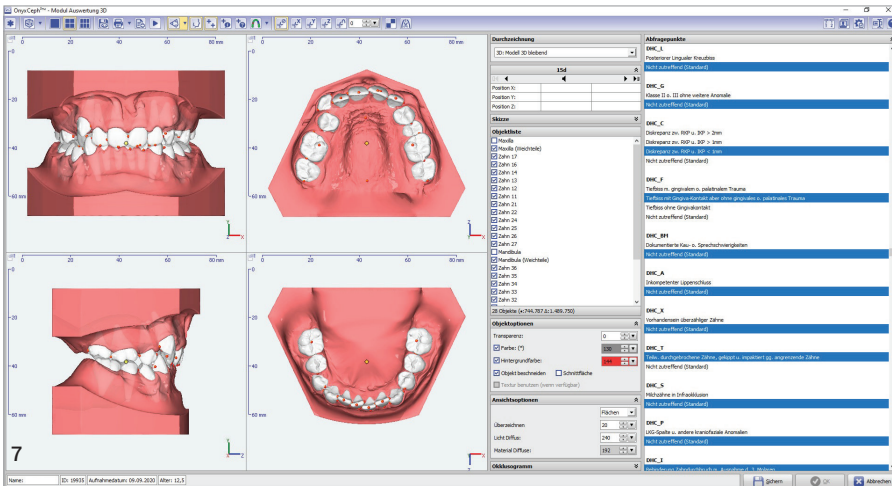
OnyxCeph³™ - Modul Auswertung 3D

0 20 40 60 80 mm

20

40

60 mm

7

Durchzeichnung

3D: Modell 3D bleibend

15d

Position X:
Position Y:
Position Z:

Skizze

Objektliste

Maxilla
Maxilla (Weichteile)
Zahn 17
Zahn 16
Zahn 15
Zahn 14
Zahn 13
Zahn 12
Zahn 11
Zahn 21
Zahn 22
Zahn 23
Zahn 24
Zahn 25
Zahn 26
Zahn 27
Mandibula
Mandibula (Weichteile)
Zahn 36
Zahn 35
Zahn 34
Zahn 33
Zahn 32

28 Objekte (x:744.787.d:1.489.750)

Objektoptionen

Transparenz: 0
Farbe: (*) 130
Hintergrundfarbe: 144
Objekt beschneiden
Schnittfläche
Textur benutzen (wenn verfügbar)

Ansichtsoptionen

Flächen
Überzeichnen 20
Licht Diffus: 240
Material Diffuse: 192

Okklusogramm

Abfragepunkte

DHC_L
Posteriorer Lingualer Kreuzbiss
Nicht zutreffend (Standard)

DHC_G
Klasse II o. III ohne weitere Anomalie
Nicht zutreffend (Standard)

DHC_C
Diskrepanz zw. RKP u. IKP > 2mm
Diskrepanz zw. RKP u. IKP > 1mm
Diskrepanz zw. RKP u. IKP < 1mm
Nicht zutreffend (Standard)

DHC_F
Tiefbiss m. gingivalem o. palatinalem Trauma
Tiefbiss mit Gingiva-Kontakt aber ohne gingivales o. palatinales Trauma
Tiefbiss ohne Gingivakontakt
Nicht zutreffend (Standard)

DHC_BH
Dokumentierte Kau- o. Sprechschwierigkeiten
Nicht zutreffend (Standard)

DHC_A
Inkompetenter Lippenschluss
Nicht zutreffend (Standard)

DHC_X
Vorhandensein überzähliger Zähne
Nicht zutreffend (Standard)

DHC_T
Teilw. durchgebrochene Zähne, gekippt u. impaktiert gg. angrenzende Zähne
Nicht zutreffend (Standard)

DHC_S
Milchzähne in Infraokklusion
Nicht zutreffend (Standard)

DHC_P
LKG-Spalte u. andere kraniofaziale Anomalien
Nicht zutreffend (Standard)

DHC_I
Behinderung Zahndurchbruchs, Ausnahme d. 3. Molaren

Name: ID: 19935 Aufnahmedatum: 09.09.2020 Alter: 12,5

Sichern OK Abbrechen